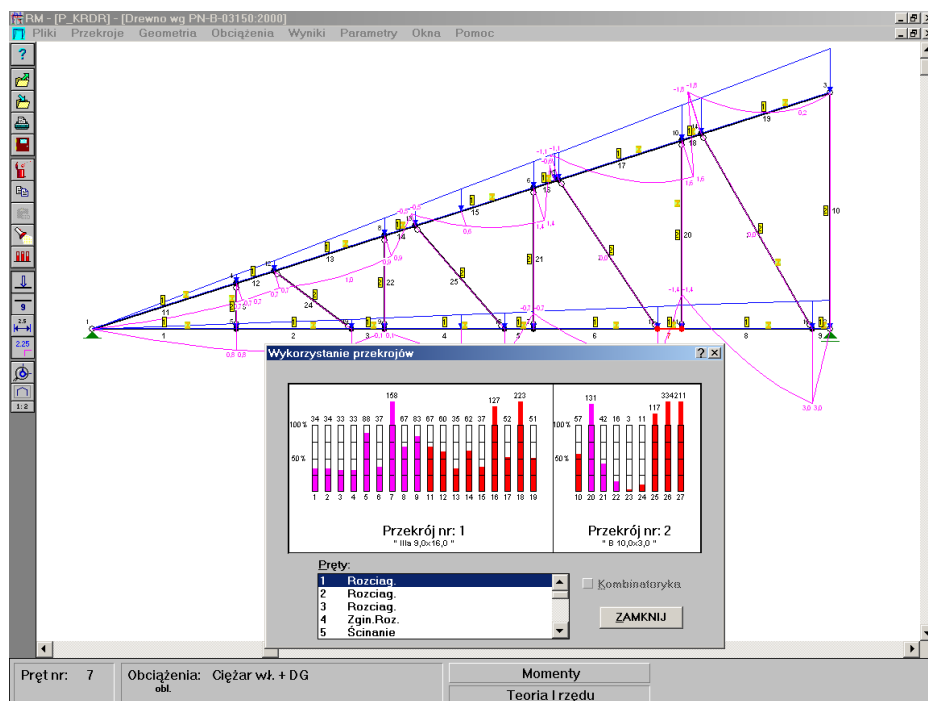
RM - [P_KRDR] - [Drewno wg PN-B-03150:2000]

Pliki Przekroje Geometria Obciążenia Wyniki Parametry Okna Pomoc

Wykorzystanie przekrojów

100 %
50 %

34 34 33 33 88 37 158 67 83 67 60 35 62 37 127 52 223 51

1 2 3 4 5 6 7 8 9 11 12 13 14 15 16 17 18 19

57 131 42 16 3 11 117 334 211

10 20 21 22 23 24 25 26 27

Przekrój nr: 1
" IIIa 9,0x16,0 "

Przekrój nr: 2
" B 10,0x3,0 "

Pręty:

| | |
|---|---|
| 1 | Rozciag. |
| 2 | Rozciag. |
| 3 | Rozciag. |
| 4 | Zgin.Roz. |
| 5 | Ścinanie |

Kombinatoryka

ZAMKNIJ

Pręt nr: 7

Obciążenia: Ciężar wł. + DG
obl.

Momenty

Teoria I rzędu